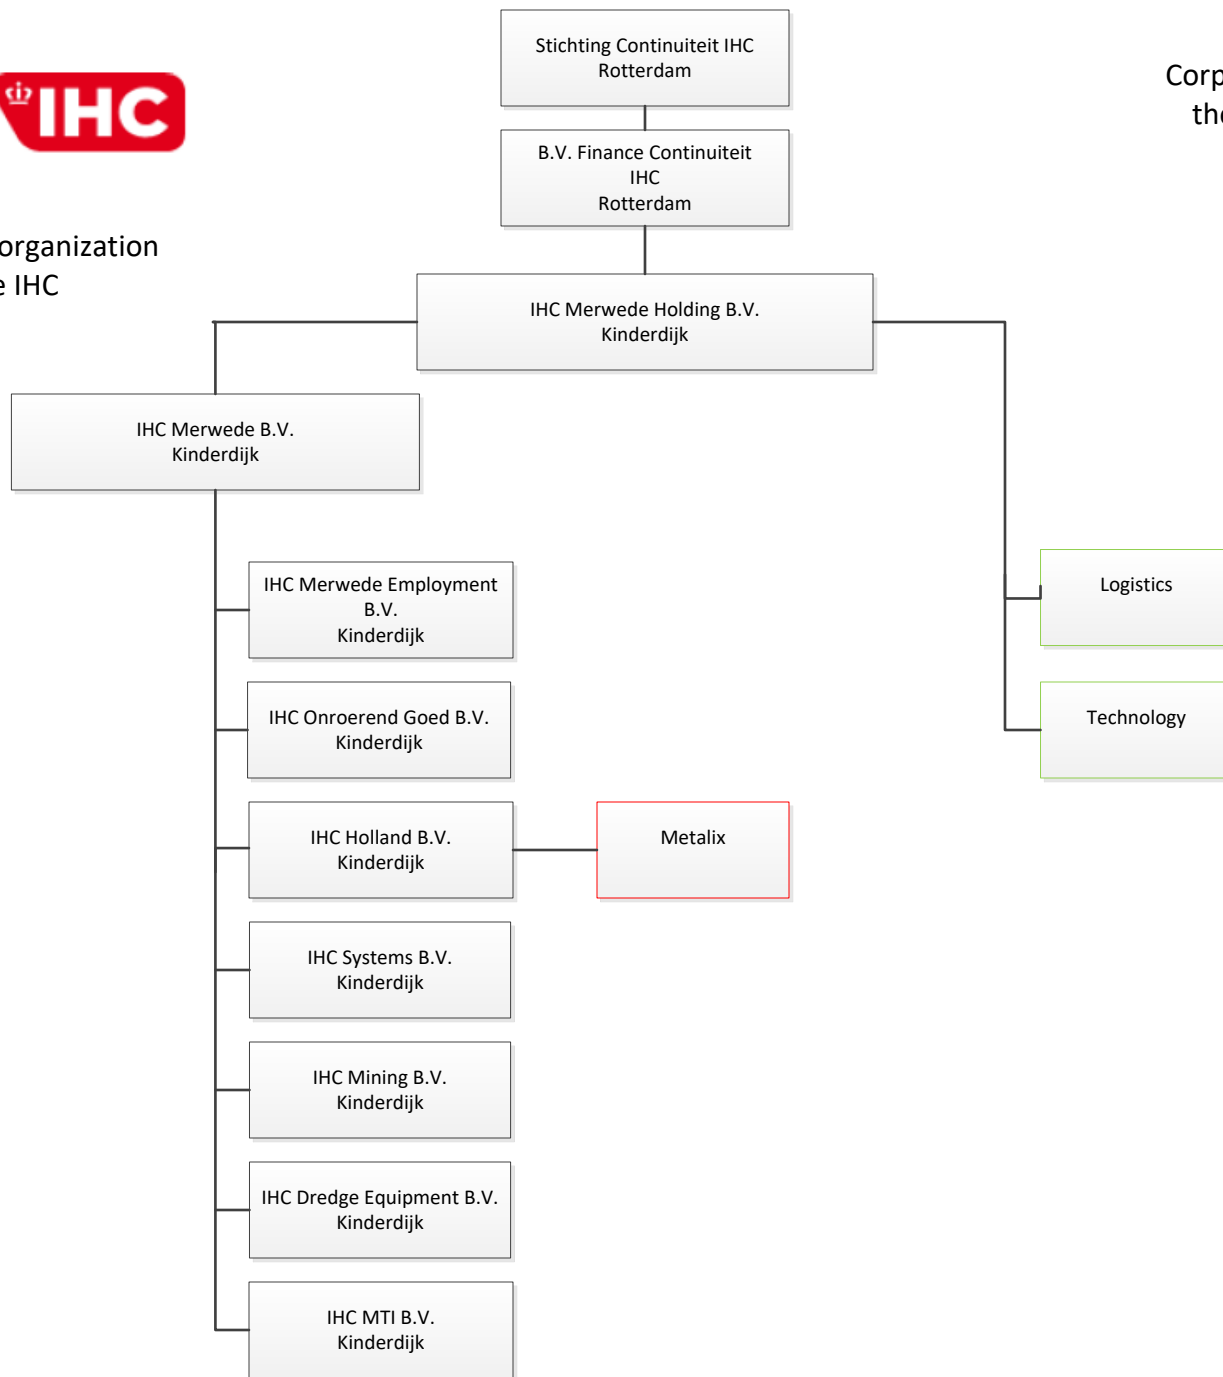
IHC

organization
e IHC

Corp
the

Stichting Continuiteit IHC
Rotterdam

B.V. Finance Continuiteit
IHC
Rotterdam

IHC Merwede Holding B.V.
Kinderdijk

IHC Merwede B.V.
Kinderdijk

IHC Merwede Employment B.V.
Kinderdijk

IHC Onroerend Goed B.V.
Kinderdijk

IHC Holland B.V.
Kinderdijk

Metalix

IHC Systems B.V.
Kinderdijk

IHC Mining B.V.
Kinderdijk

IHC Dredge Equipment B.V.
Kinderdijk

IHC MTI B.V.
Kinderdijk

Logistics

Technology